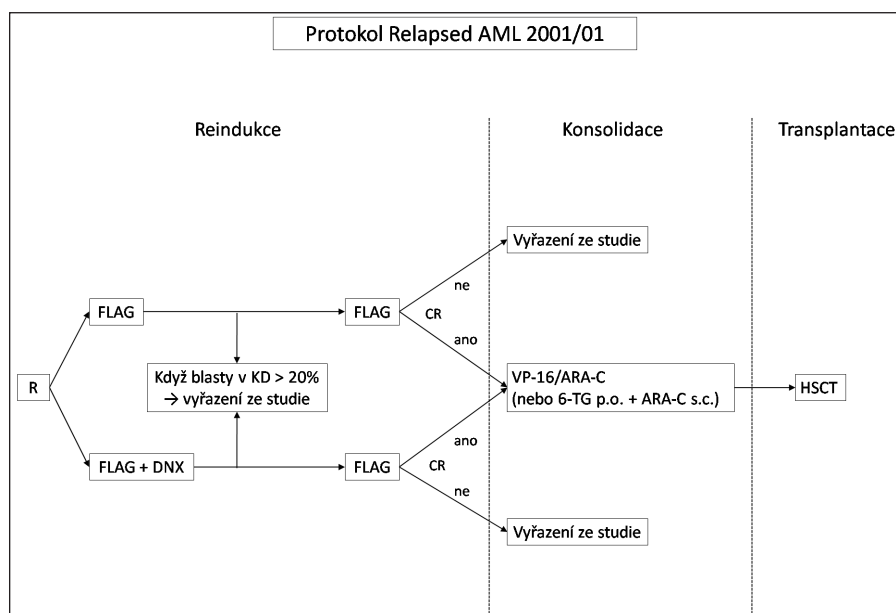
Protokol Relapsed AML 2001/01

Reindukce

Konsolidace

Transplantace

Vyřazení ze studie

ne

CR

ano

FLAG

FLAG

R

Když blasty v KD > 20%
→ vyřazení ze studie

VP-16/ARA-C
(nebo 6-TG p.o. + ARA-C s.c.)

HSCT

ano

CR

ne

FLAG + DNX

FLAG

Vyřazení ze studie